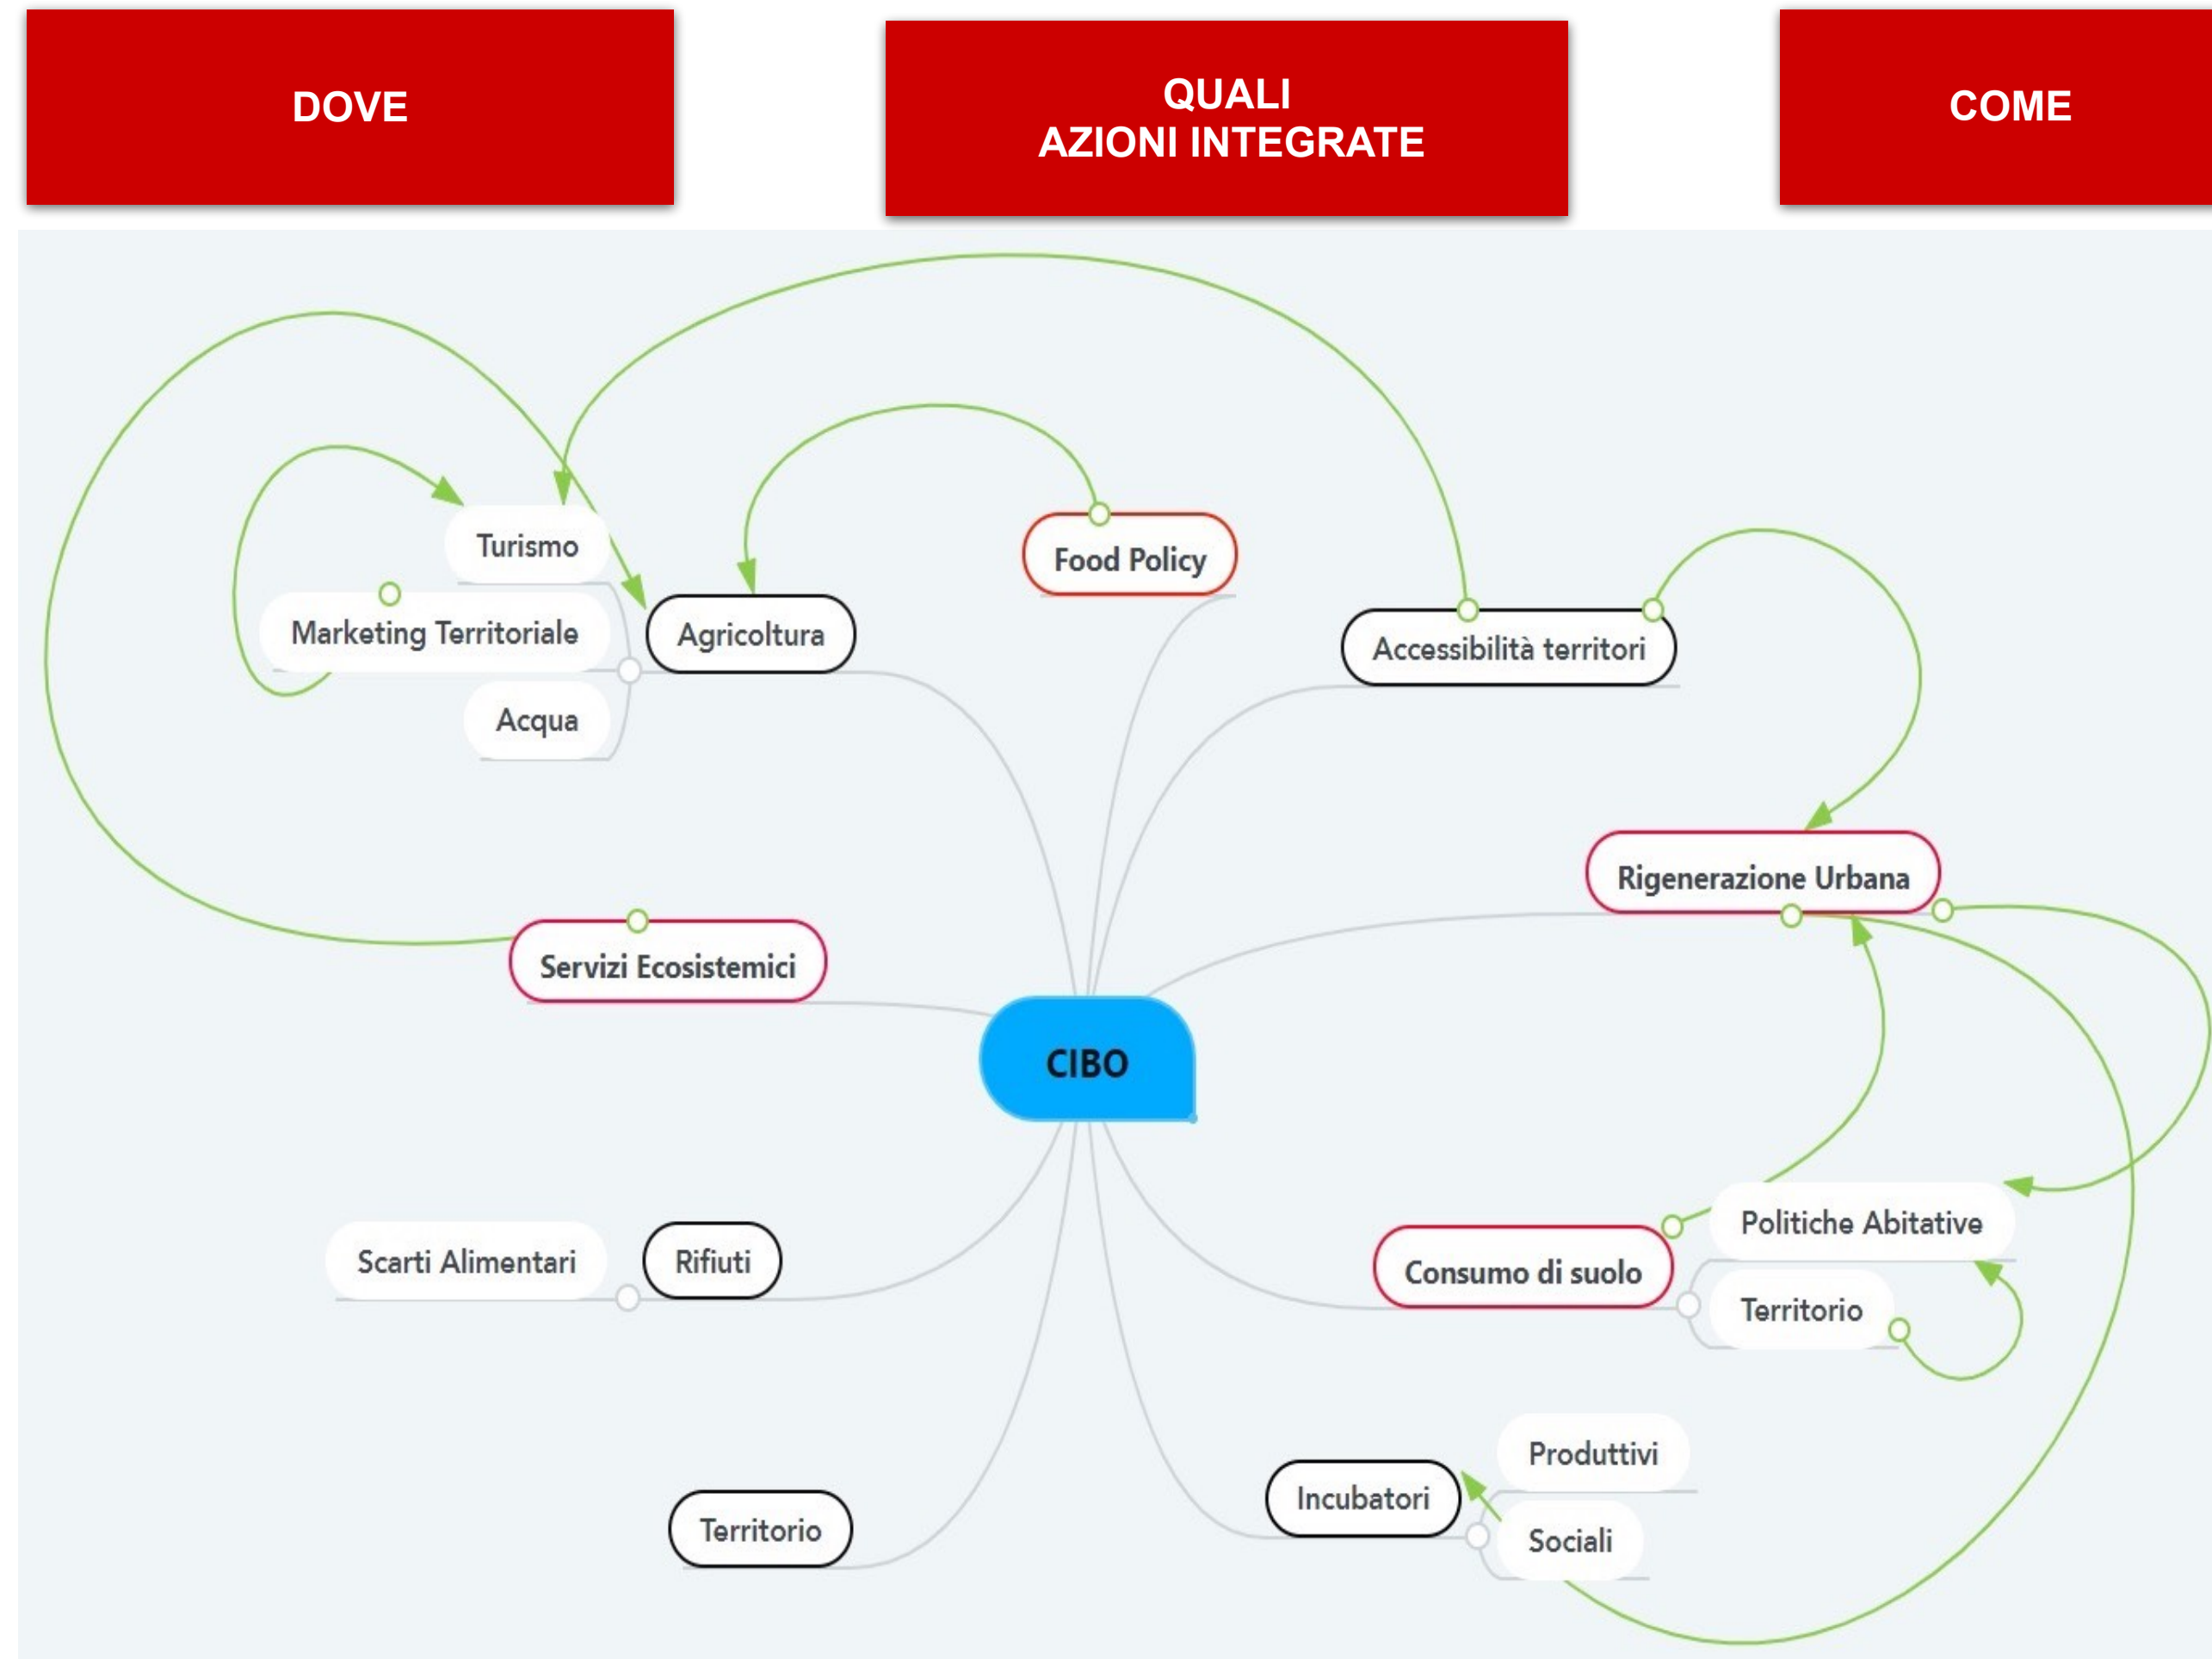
DOVE

QUALI
AZIONI INTEGRATE

COME

Turismo

Marketing Territoriale

Acqua

Agricoltura

Food Policy

Accessibilità territori

Rigenerazione Urbana

Servizi Ecosistemici

CIBO

Scarti Alimentari

Rifiuti

Politiche Abitative

Consumo di suolo

Territorio

Produttivi

Incubatori

Sociali

Territorio